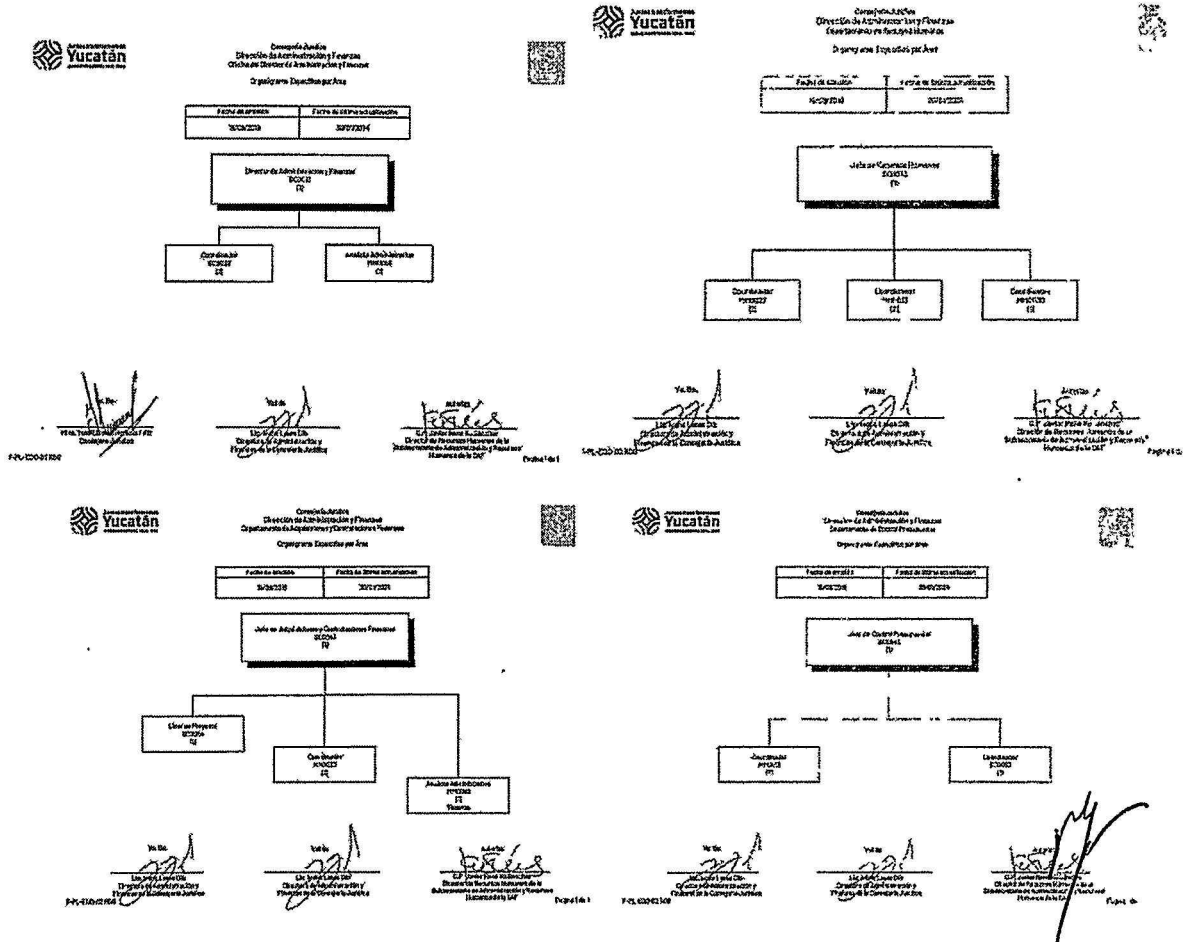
Yucatán

Consejería Jurídica
Dirección de Administración y Finanzas
Oficina del Director de Administración y Finanzas

Organigrama Específico por Área

| Fecha de creación | Fecha de última actualización |
|---|---|
| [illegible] | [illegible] |

Director de Administración y Finanzas
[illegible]

Coordinador
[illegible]

Analista Administrativo
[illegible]

Vo. Bo.
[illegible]
Consejero Jurídico

Valida
Lic. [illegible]
Director de Administración y Finanzas de la Consejería Jurídica

Autoriza
C.P. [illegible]
Director de Recursos Humanos de la Subsecretaría de Administración y Recursos Humanos de la SAF

Página 1 de 1

Yucatán

Consejería Jurídica
Dirección de Administración y Finanzas
Departamento de Recursos Humanos

Organigrama Específico por Área

| Fecha de creación | Fecha de última actualización |
|---|---|
| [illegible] | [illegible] |

Jefe de Recursos Humanos
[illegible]

Coordinador
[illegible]

Coordinador
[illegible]

Coordinador
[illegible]

Vo. Bo.
Lic. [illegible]
Director de Administración y Finanzas de la Consejería Jurídica

Valida
Lic. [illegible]
Director de Administración y Finanzas de la Consejería Jurídica

Autoriza
C.P. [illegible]
Director de Recursos Humanos de la Subsecretaría de Administración y Recursos Humanos de la SAF

Página 1 de 1

Yucatán

Consejería Jurídica
Dirección de Administración y Finanzas
Departamento de Adquisiciones y Contrataciones Financieras

Organigrama Específico por Área

| Fecha de creación | Fecha de última actualización |
|---|---|
| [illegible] | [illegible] |

Jefe de Adquisiciones y Contrataciones Financieras
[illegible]

Líder de Proyecto
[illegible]

Coordinador
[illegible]

Analista Administrativo
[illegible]

Vo. Bo.
Lic. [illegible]
Director de Administración y Finanzas de la Consejería Jurídica

Valida
Lic. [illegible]
Director de Administración y Finanzas de la Consejería Jurídica

Autoriza
C.P. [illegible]
Director de Recursos Humanos de la Subsecretaría de Administración y Recursos Humanos de la SAF

Página 1 de 1

Yucatán

Consejería Jurídica
Dirección de Administración y Finanzas
Departamento de Control Presupuestal

Organigrama Específico por Área

| Fecha de creación | Fecha de última actualización |
|---|---|
| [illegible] | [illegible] |

Jefe de Control Presupuestal
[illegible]

Coordinador
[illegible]

Coordinador
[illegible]

Vo. Bo.
Lic. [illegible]
Director de Administración y Finanzas de la Consejería Jurídica

Valida
Lic. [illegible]
Director de Administración y Finanzas de la Consejería Jurídica

Autoriza
C.P. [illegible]
Director de Recursos Humanos de la Subsecretaría de Administración y Recursos Humanos de la SAF

Página 1 de 1